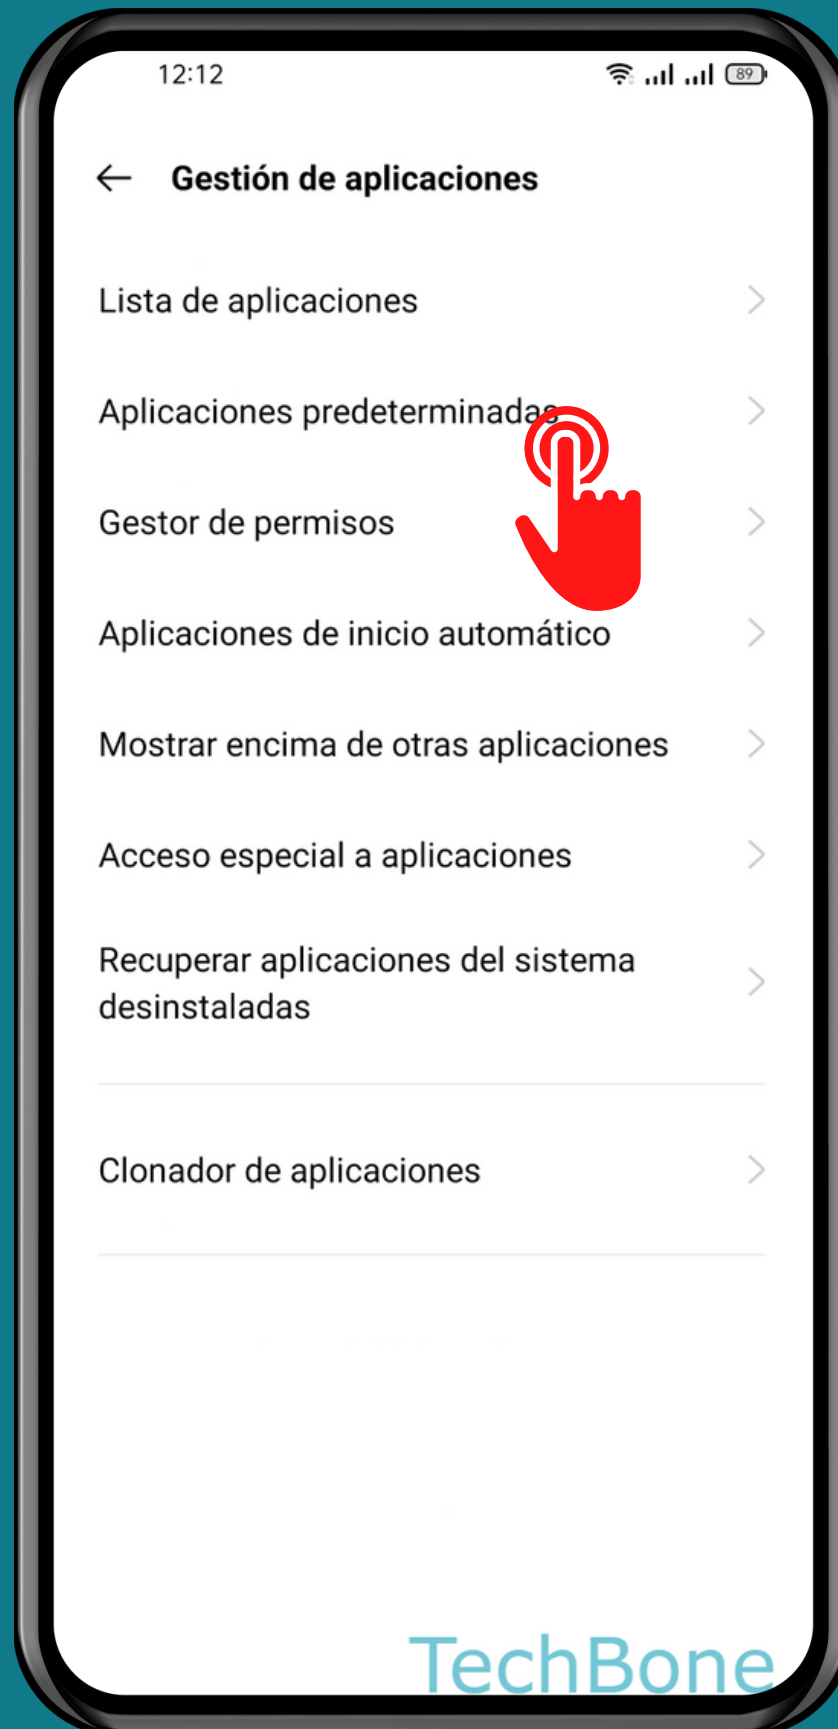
12:12

89

Gestión de aplicaciones

Lista de aplicaciones

Aplicaciones predeterminadas

Gestor de permisos

Aplicaciones de inicio automático

Mostrar encima de otras aplicaciones

Acceso especial a aplicaciones

Recuperar aplicaciones del sistema desinstaladas

Clonador de aplicaciones

TechBone